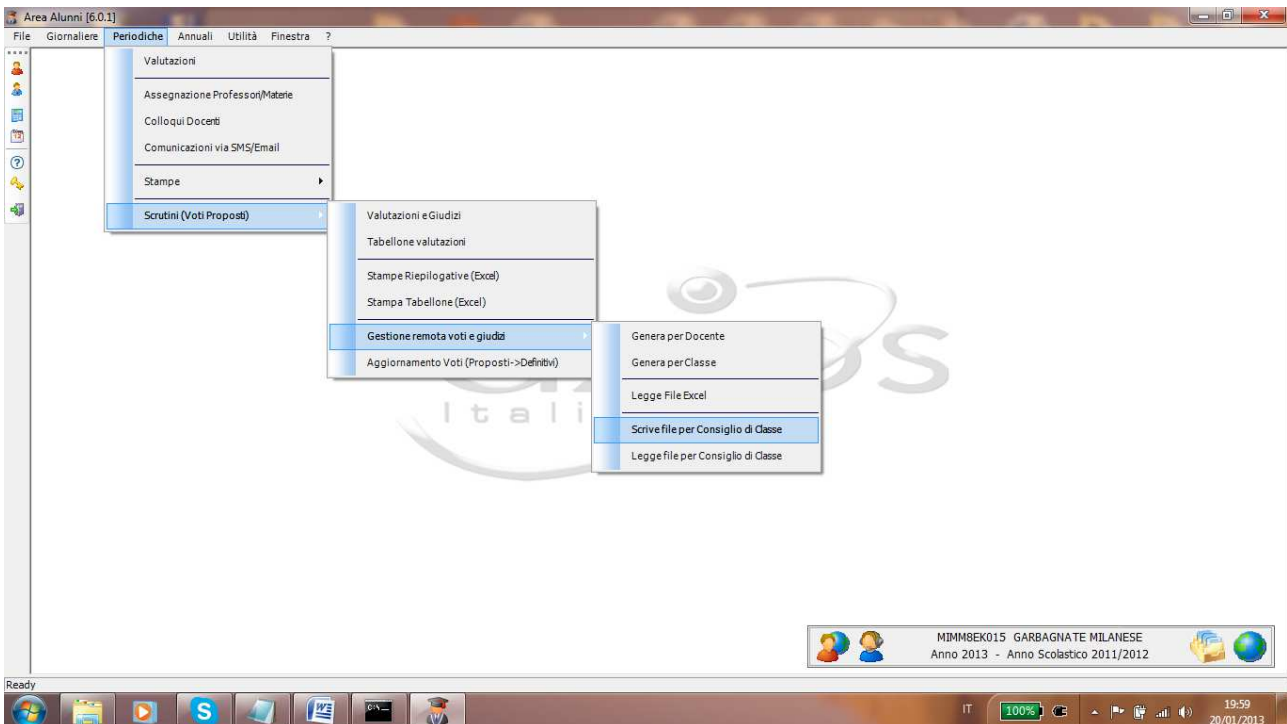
Area Alunni [6.0.1]

File Giornaliere Periodiche Annuali Utilità Finestra ?

Valutazioni

Assegnazione Professori/Materie

Colloqui Docenti

Comunicazioni via SMS/Email

Stampe

Scrutini (Voti Proposti)

Valutazioni e Giudizi

Tabellone valutazioni

Stampe Riepilogative (Excel)

Stampa Tabellone (Excel)

Gestione remota voti e giudizi

Aggiornamento Voti (Proposti->Definitivi)

Genera per Docente

Genera per Classe

Legge File Excel

Scrive file per Consiglio di Classe

Legge file per Consiglio di Classe

Itali

MIMM8EK015 GARBAGNATE MILANESE
Anno 2013 - Anno Scolastico 2011/2012

Ready

IT 100% 19:59 20/01/2013